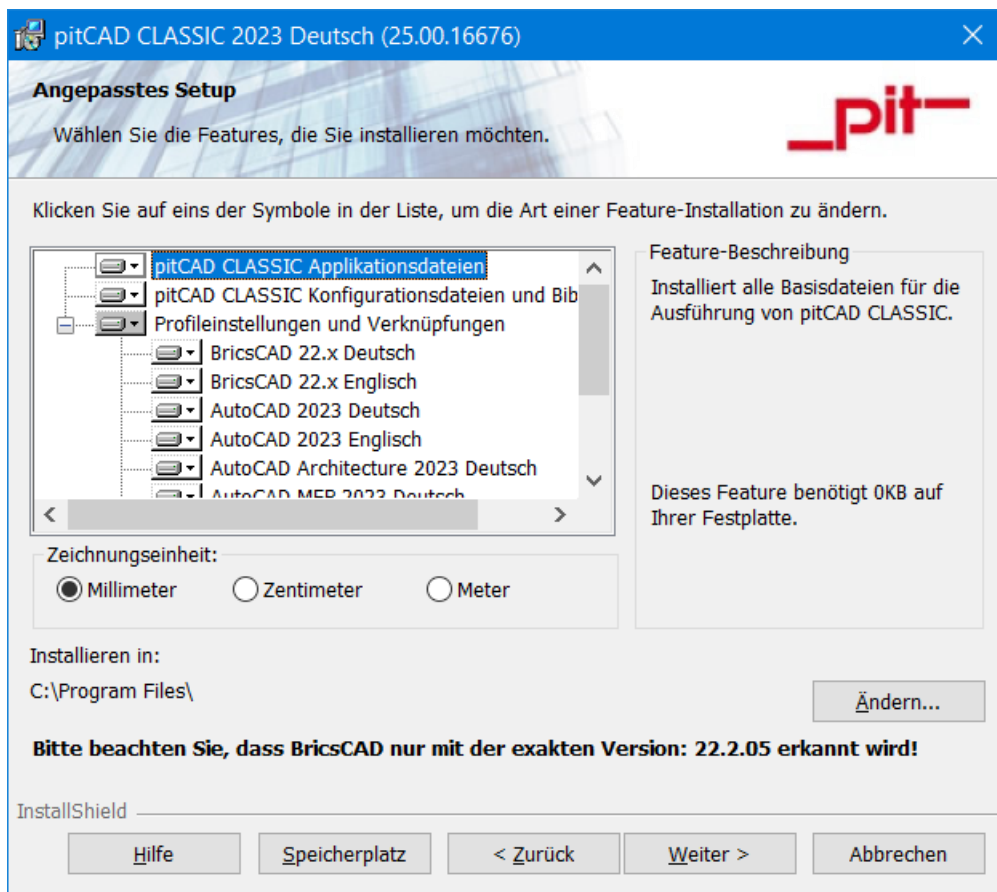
pitCAD CLASSIC 2023 Deutsch (25.00.16676)

Angepasstes Setup

Wählen Sie die Features, die Sie installieren möchten.

_pit—

Klicken Sie auf eins der Symbole in der Liste, um die Art einer Feature-Installation zu ändern.

pitCAD CLASSIC Applikationsdateien
pitCAD CLASSIC Konfigurationsdateien und Bib
Profileinstellungen und Verknüpfungen
BricsCAD 22.x Deutsch
BricsCAD 22.x Englisch
AutoCAD 2023 Deutsch
AutoCAD 2023 Englisch
AutoCAD Architecture 2023 Deutsch
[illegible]

Feature-Beschreibung

Installiert alle Basisdateien für die Ausführung von pitCAD CLASSIC.

Dieses Feature benötigt 0KB auf Ihrer Festplatte.

Zeichnungseinheit:
Millimeter
Zentimeter
Meter

Installieren in:
C:\Program Files\

Ändern...

Bitte beachten Sie, dass BricsCAD nur mit der exakten Version: 22.2.05 erkannt wird!

InstallShield

Hilfe
Speicherplatz
< Zurück
Weiter >
Abbrechen